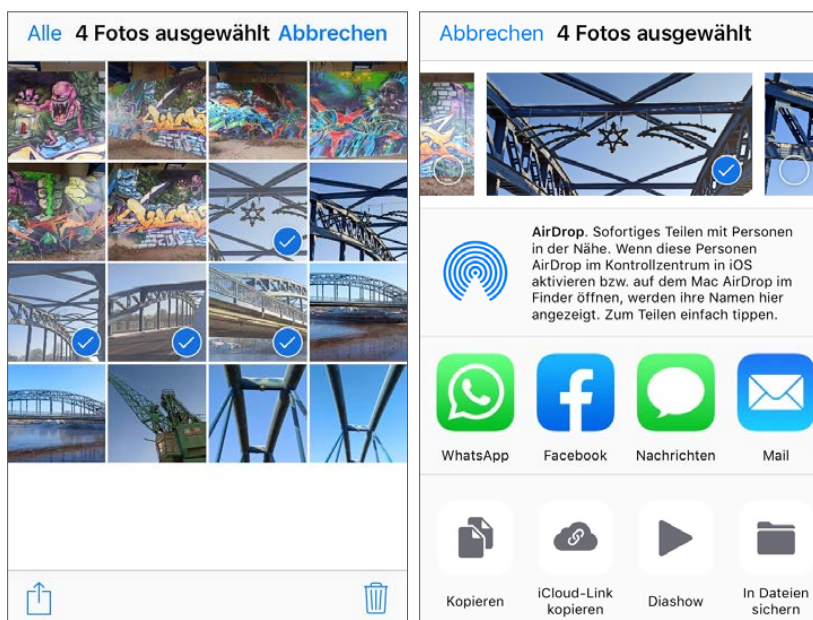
Alle 4 Fotos ausgewählt Abbrechen

Abbrechen 4 Fotos ausgewählt

AirDrop. Sofortiges Teilen mit Personen in der Nähe. Wenn diese Personen AirDrop im Kontrollzentrum in iOS aktivieren bzw. auf dem Mac AirDrop im Finder öffnen, werden ihre Namen hier angezeigt. Zum Teilen einfach tippen.

WhatsApp
Facebook
Nachrichten
Mail

Kopieren
iCloud-Link kopieren
Diashow
In Dateien sichern